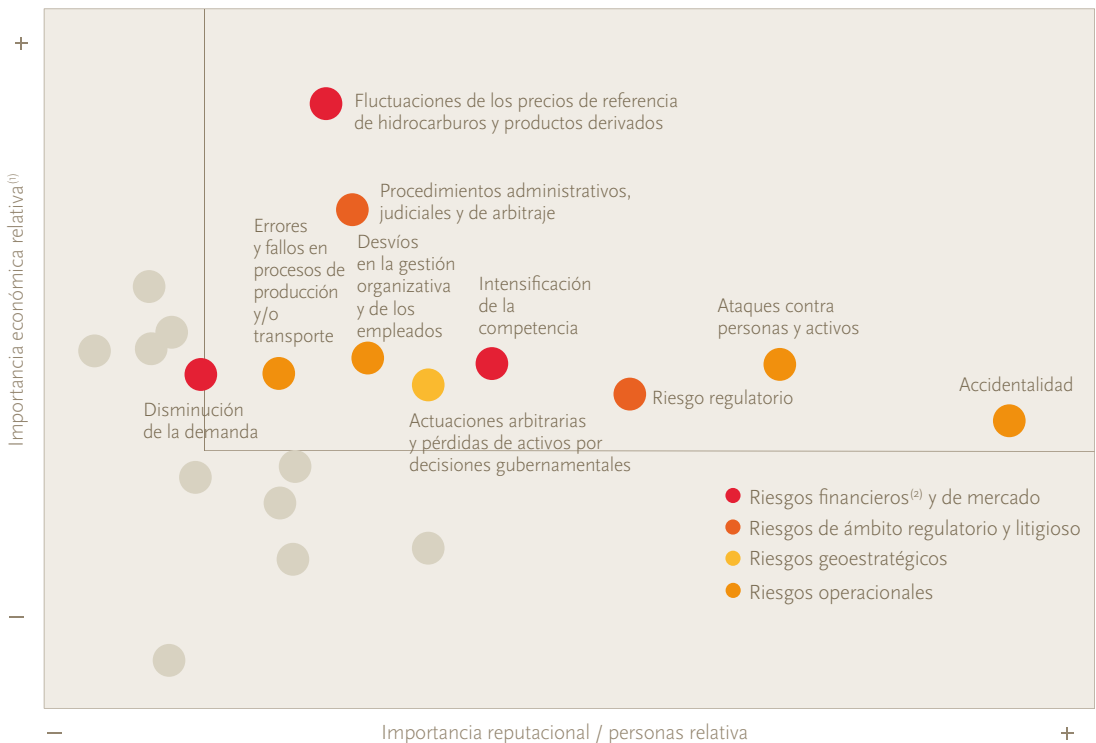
+

Importancia económica relativa$^{(1)}$

–

Fluctuaciones de los precios de referencia de hidrocarburos y productos derivados

Procedimientos administrativos, judiciales y de arbitraje

Errores y fallos en procesos de producción y/o transporte

Desvíos en la gestión organizativa y de los empleados

Intensificación de la competencia

Ataques contra personas y activos

Accidentalidad

Riesgo regulatorio

Disminución de la demanda

Actuaciones arbitrarias y pérdidas de activos por decisiones gubernamentales

Riesgos financieros$^{(2)}$ y de mercado
Riesgos de ámbito regulatorio y litigioso
Riesgos geoestratégicos
Riesgos operacionales

–
Importancia reputacional / personas relativa
+